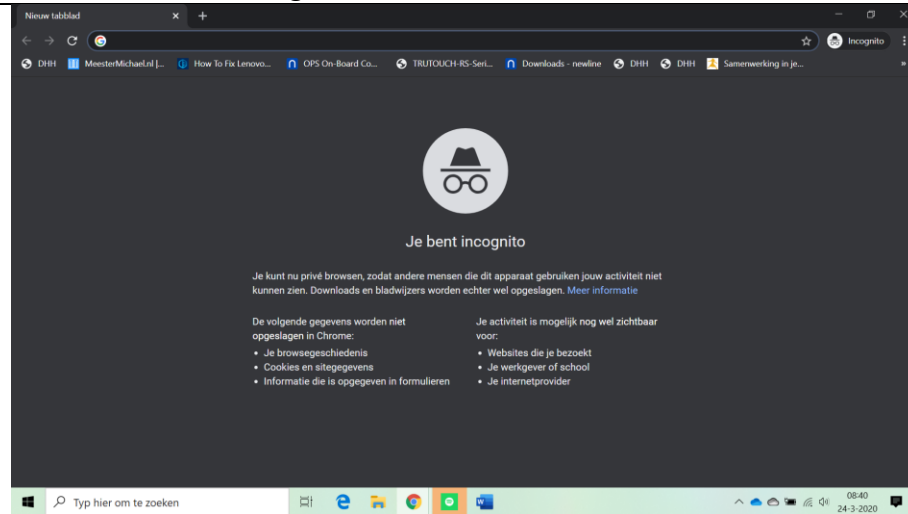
Nieuw tabblad × +

Incognito

DHH MeesterMichael.nl |... How To Fix Lenovo... OPS On-Board Co... TRUTOUCH-RS-Seri... Downloads - newline DHH DHH Samenwerking in je...

Je bent incognito

Je kunt nu privé browsen, zodat andere mensen die dit apparaat gebruiken jouw activiteit niet kunnen zien. Downloads en bladwijzers worden echter wel opgeslagen. Meer informatie

De volgende gegevens worden niet opgeslagen in Chrome:
• Je browsegeschiedenis
• Cookies en sitegegevens
• Informatie die is opgegeven in formulieren

Je activiteit is mogelijk nog wel zichtbaar voor:
• Websites die je bezoekt
• Je werkgever of school
• Je internetprovider

Typ hier om te zoeken

08:40
24-3-2020